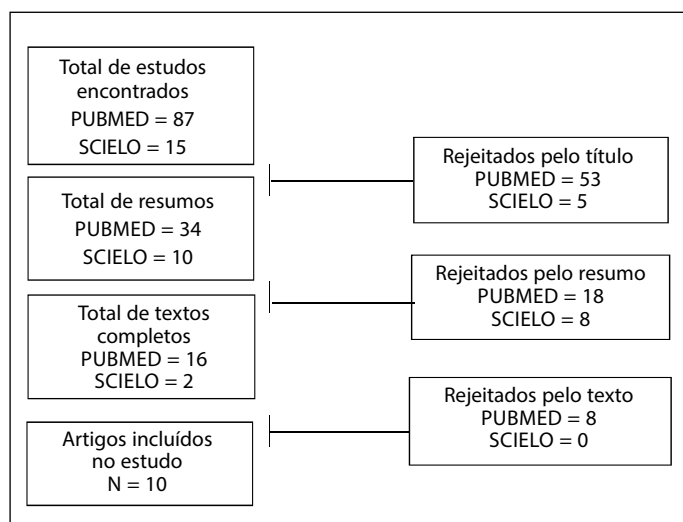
Total de estudos encontrados
PUBMED = 87
SCIELO = 15

Rejeitados pelo título
PUBMED = 53
SCIELO = 5

Total de resumos
PUBMED = 34
SCIELO = 10

Rejeitados pelo resumo
PUBMED = 18
SCIELO = 8

Total de textos completos
PUBMED = 16
SCIELO = 2

Rejeitados pelo texto
PUBMED = 8
SCIELO = 0

Artigos incluídos no estudo
N = 10